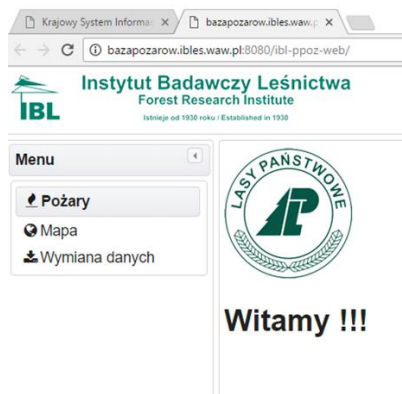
Krajowy System Informac ×
bazapozarow.ibles.waw.p ×
bazapozarow.ibles.waw.pl:8080/ibl-ppoz-web/

IBL
Instytut Badawczy Leśnictwa
Forest Research Institute
Istnieje od 1930 roku / Established in 1930

Menu
Pożary
Mapa
Wymiana danych

LASY PAŃSTWOWE
LP

Witamy !!!